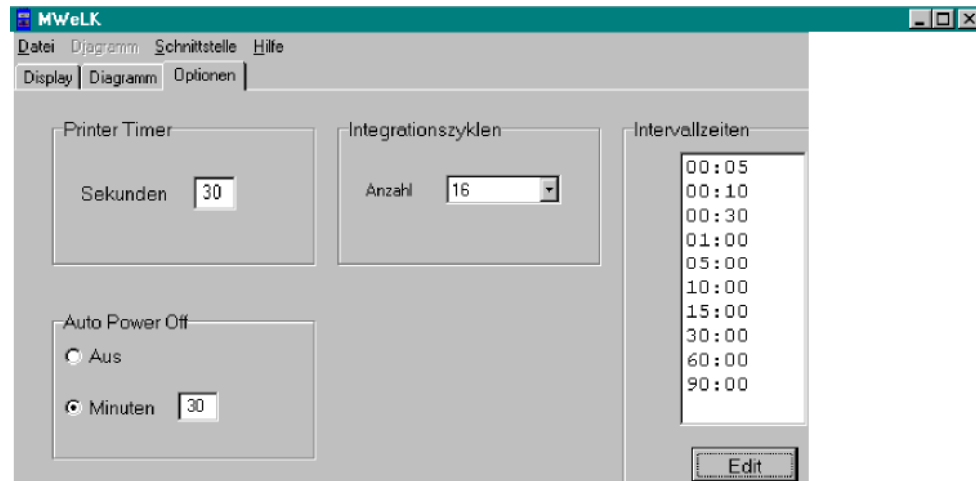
MWeLK

Datei Diagramm Schnittstelle Hilfe

Display Diagramm Optionen

Printer Timer

Sekunden 30

Integrationszyklen

Anzahl 16

Intervallzeiten

00:05
00:10
00:30
01:00
05:00
10:00
15:00
30:00
60:00
90:00

Auto Power Off

Aus

Minuten 30

Edit